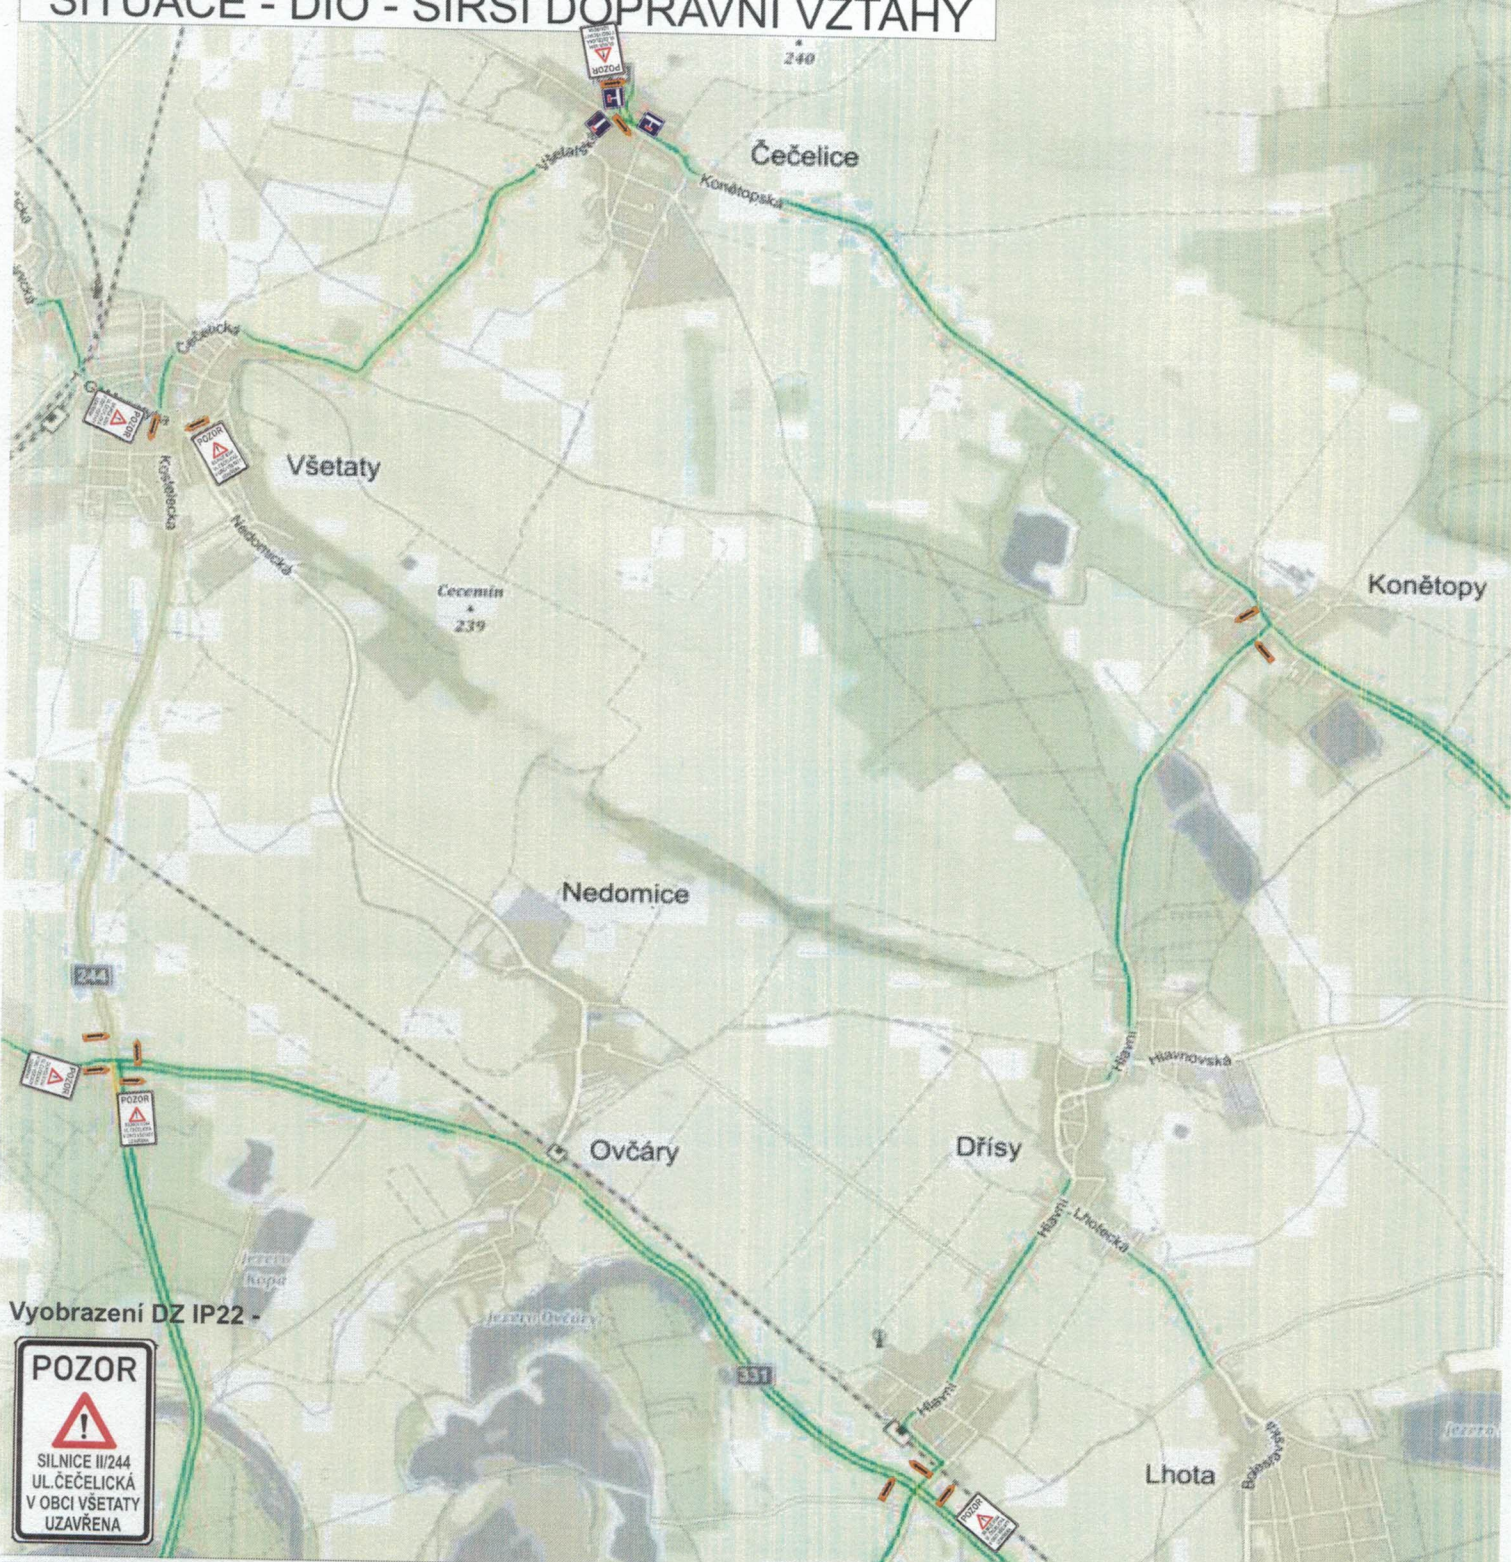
SITUACE - DIO - ŠIRŠÍ DOPRAVNÍ VZTAHY

240

Čečelice

Všetatská

Konětopská

Čečelická

POZOR

Všetaty

Kostelecká

Nedomická

Cecemín
239

Konětopy

Nedomice

244

POZOR

Ovčáry

Hlavní

Hlavnovská

Dřísy

Hlavní

Lhotecká

Jezero Kopa

Jezero Ovčáry

331

Hlavní

Lhota

Jezero

Vyobrazení DZ IP22 -

POZOR

SILNICE II/244
UL.ČEČELICKÁ
V OBCI VŠETATY
UZAVŘENA

POZOR